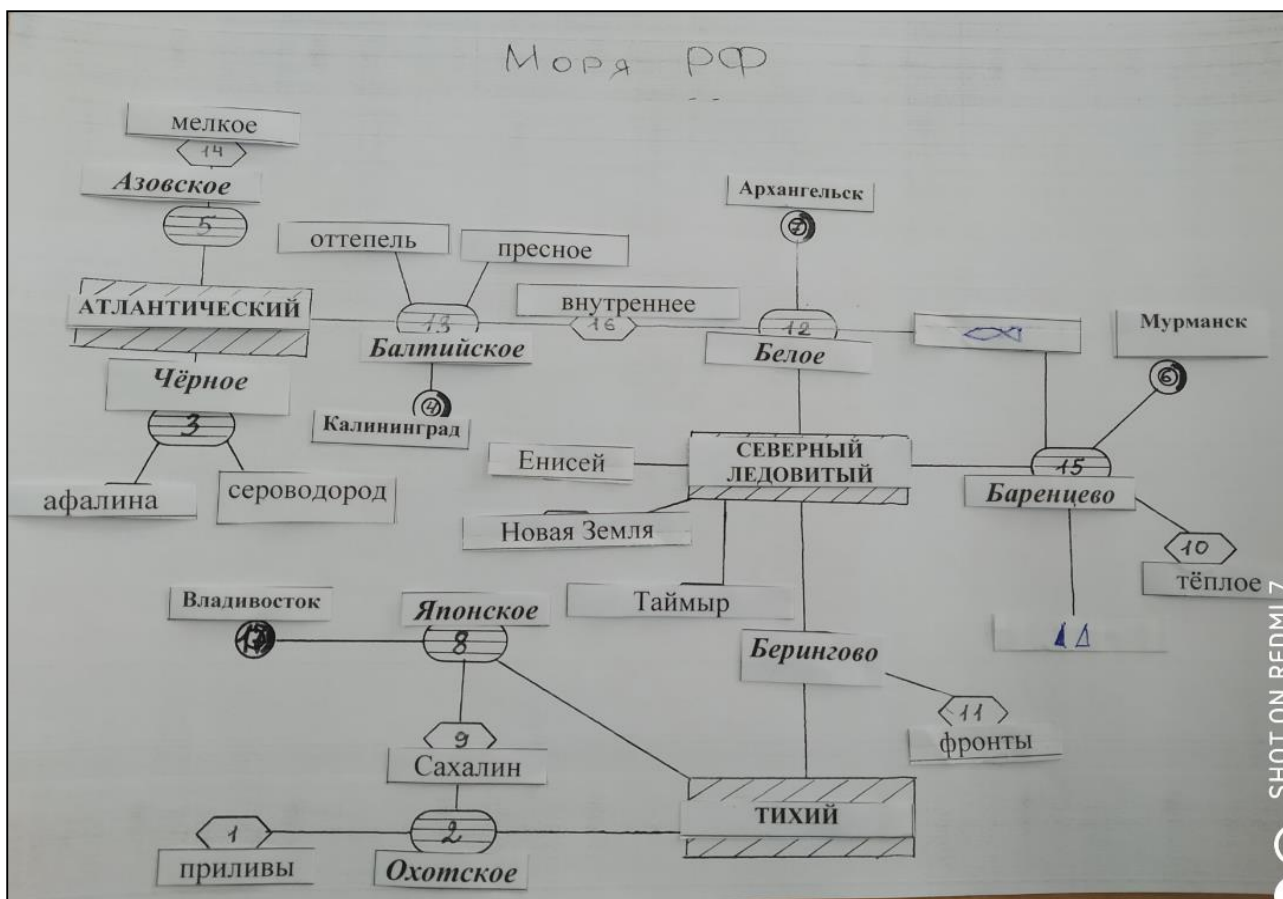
Моря РФ

мелкое
14
Азовское
5
АТЛАНТИЧЕСКИЙ
Чёрное
3
афалина
сероводород

оттепель
пресное
13
Балтийское
4
Калининград
внутреннее
16

Архангельск
7
12
Белое

Мурманск
6

Енисей
СЕВЕРНЫЙ ЛЕДОВИТЫЙ
Новая Земля
Таймыр
15
Баренцево
10
тёплое

Владивосток
17
Японское
8
9
Сахалин
Берингово
11
фронты

1
приливы
2
Охотское
ТИХИЙ

SHOT ON REDMI 7